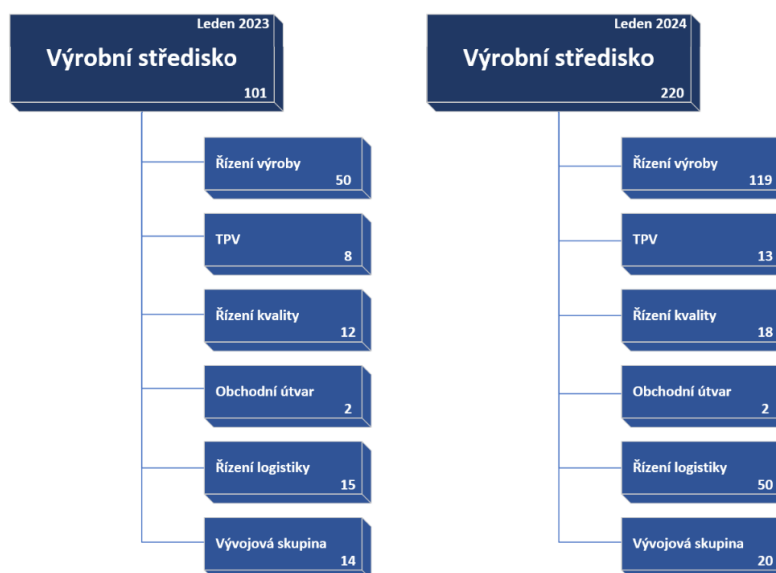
Leden 2023
Výrobní středisko
101

Řízení výroby
50

TPV
8

Řízení kvality
12

Obchodní útvar
2

Řízení logistiky
15

Vývojová skupina
14

Leden 2024
Výrobní středisko
220

Řízení výroby
119

TPV
13

Řízení kvality
18

Obchodní útvar
2

Řízení logistiky
50

Vývojová skupina
20